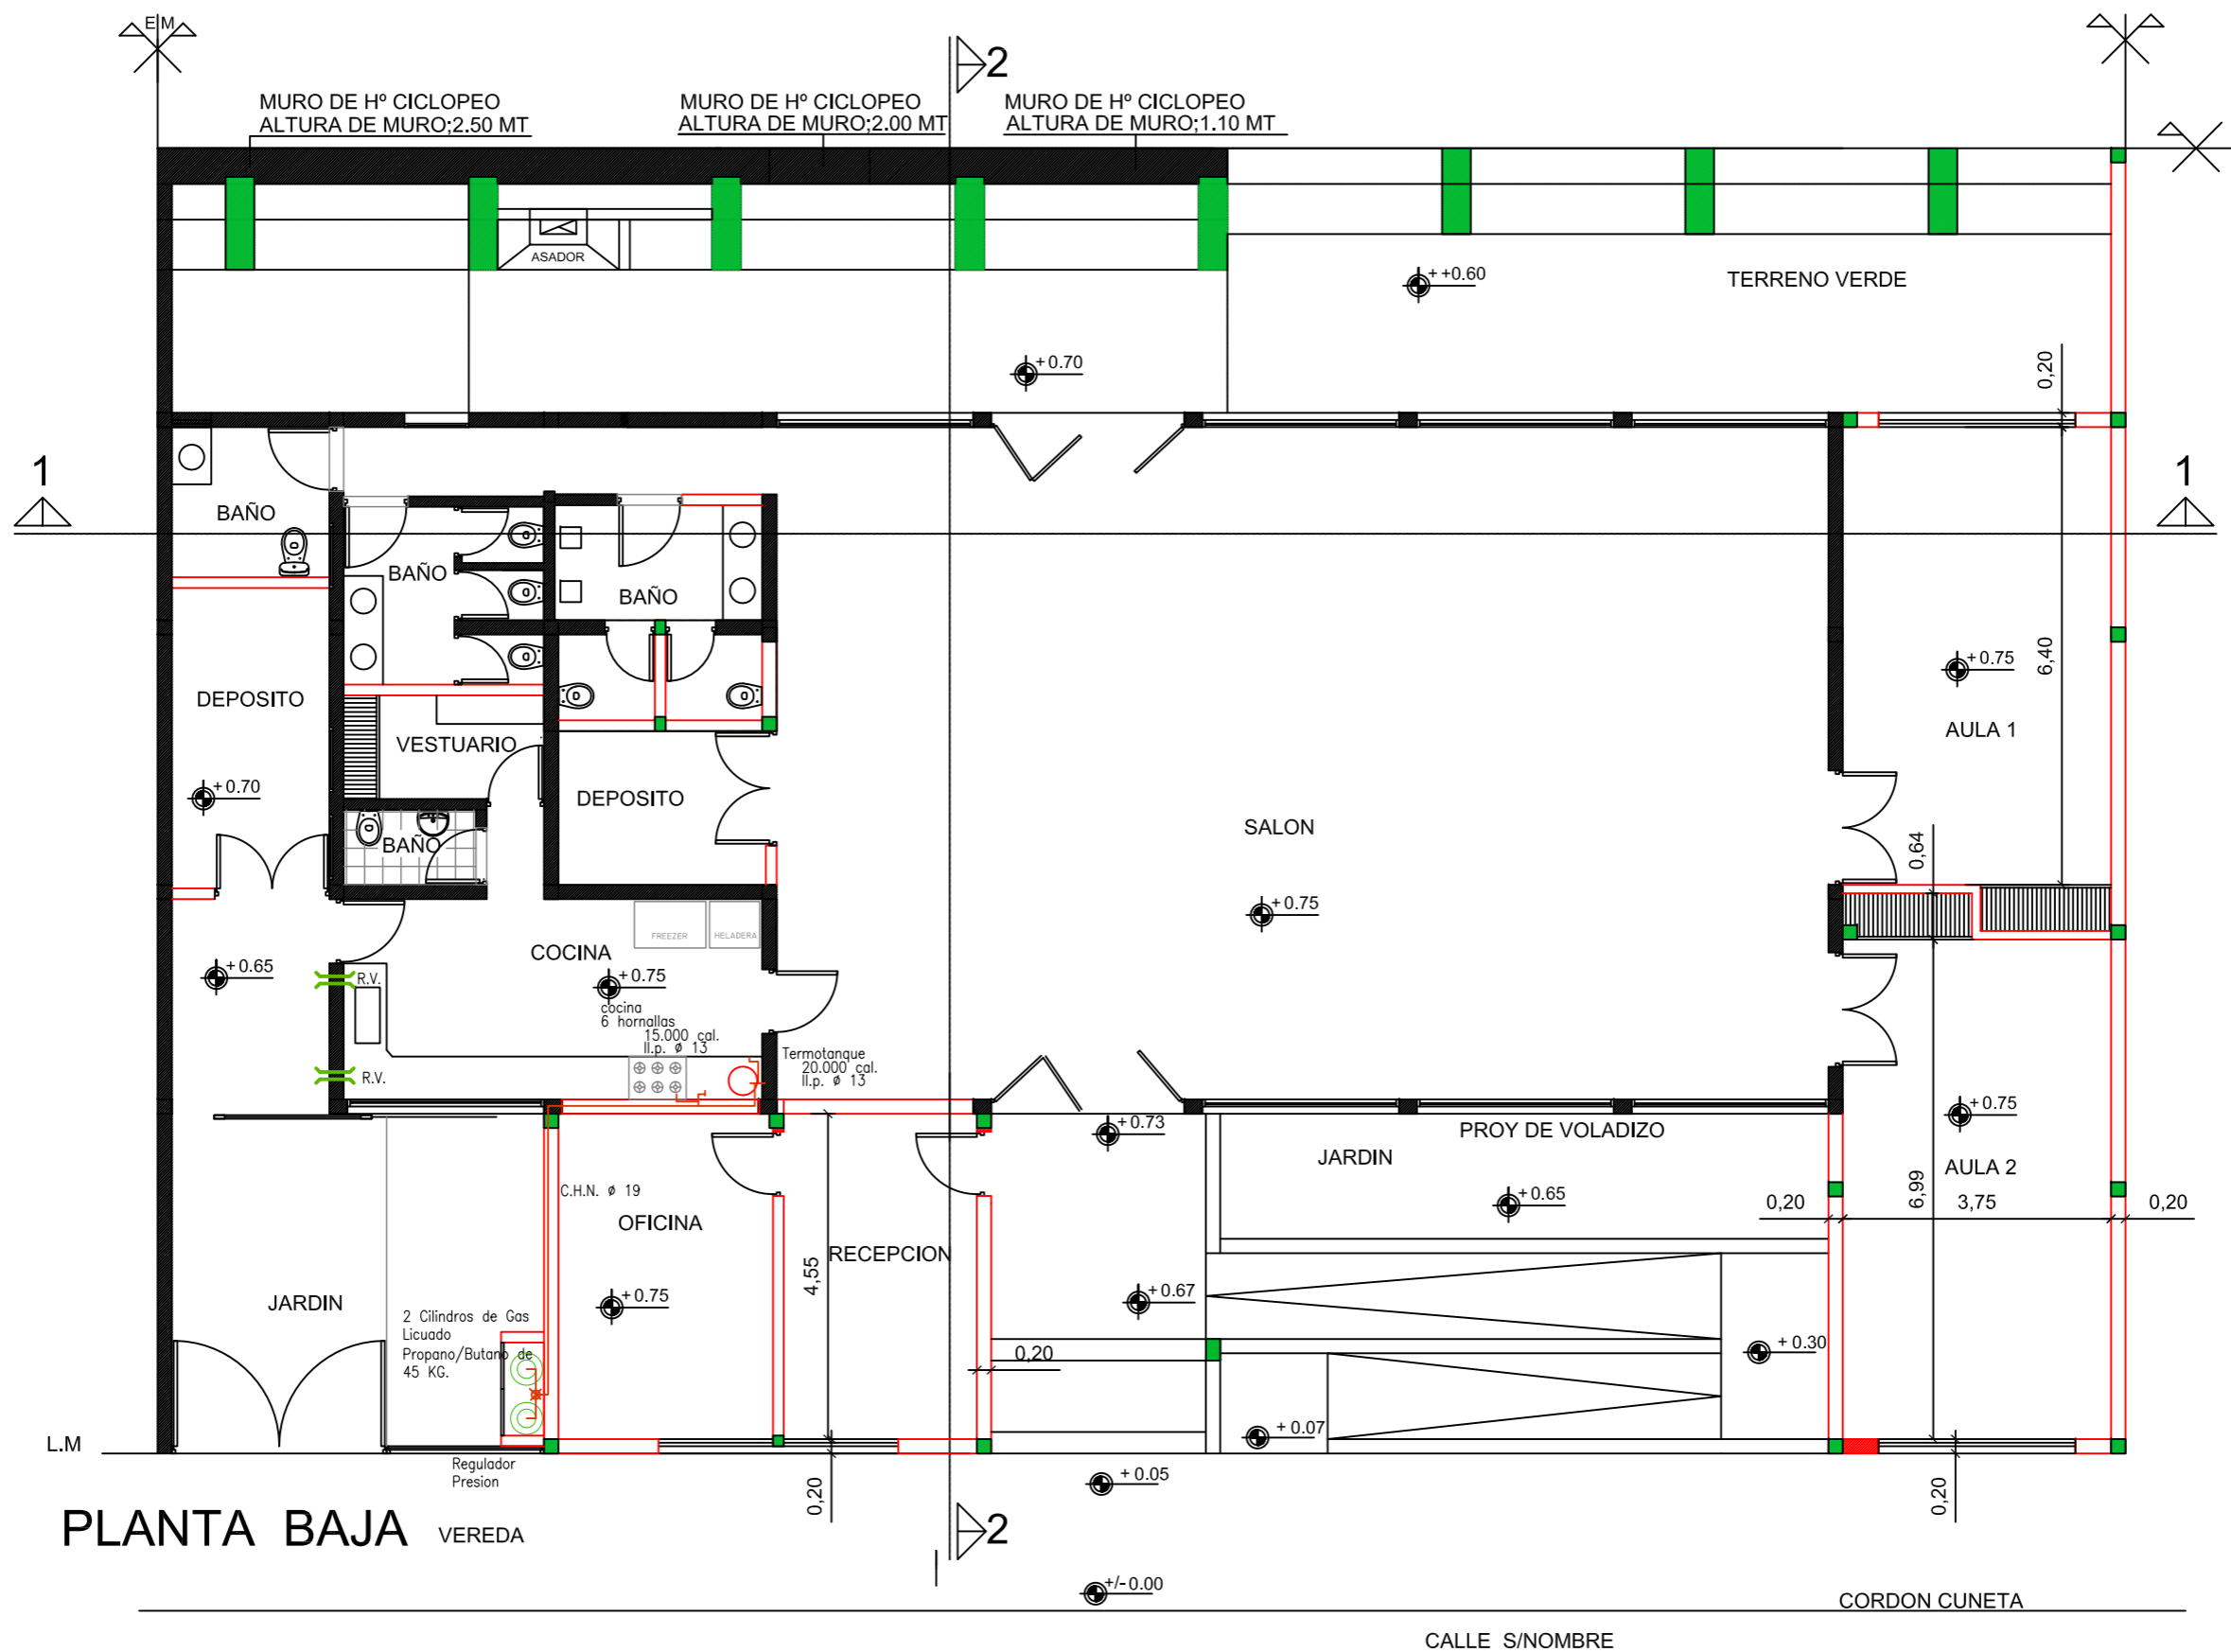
EM

2

MURO DE Hº CICLOPEO
ALTURA DE MURO;2.50 MT

MURO DE Hº CICLOPEO
ALTURA DE MURO;2.00 MT

MURO DE Hº CICLOPEO
ALTURA DE MURO;1.10 MT

ASADOR

+ +0.60

TERRENO VERDE

+ 0.70

0,20

1

1

BAÑO

BAÑO

BAÑO

DEPOSITO

VESTUARIO

DEPOSITO

+ 0.70

BAÑO

+ 0.75

6,40

AULA 1

SALON

0,64

+ 0.75

+ 0.65

FREEZER

HELADERA

COCINA

+ 0.75

R.V.

cocina
6 hornallas
15.000 cal.
ll.p. ø 13

R.V.

Termotanque
20.000 cal.
ll.p. ø 13

+ 0.73

+ 0.75

PROY DE VOLADIZO

JARDIN

AULA 2

C.H.N. ø 19

OFICINA

+ 0.65

0,20

6,99

3,75

0,20

4,55

RECEPCION

JARDIN

+ 0.75

2 Cilindros de Gas
Licuado
Propano/Butano de
45 KG.

+ 0.67

0,20

+ 0.30

+ 0.07

L.M

Regulador
Presion

+ 0.05

0,20

0,20

PLANTA BAJA

VEREDA

2

+/- 0.00

CORDON CUNETA

CALLE S/NOMBRE